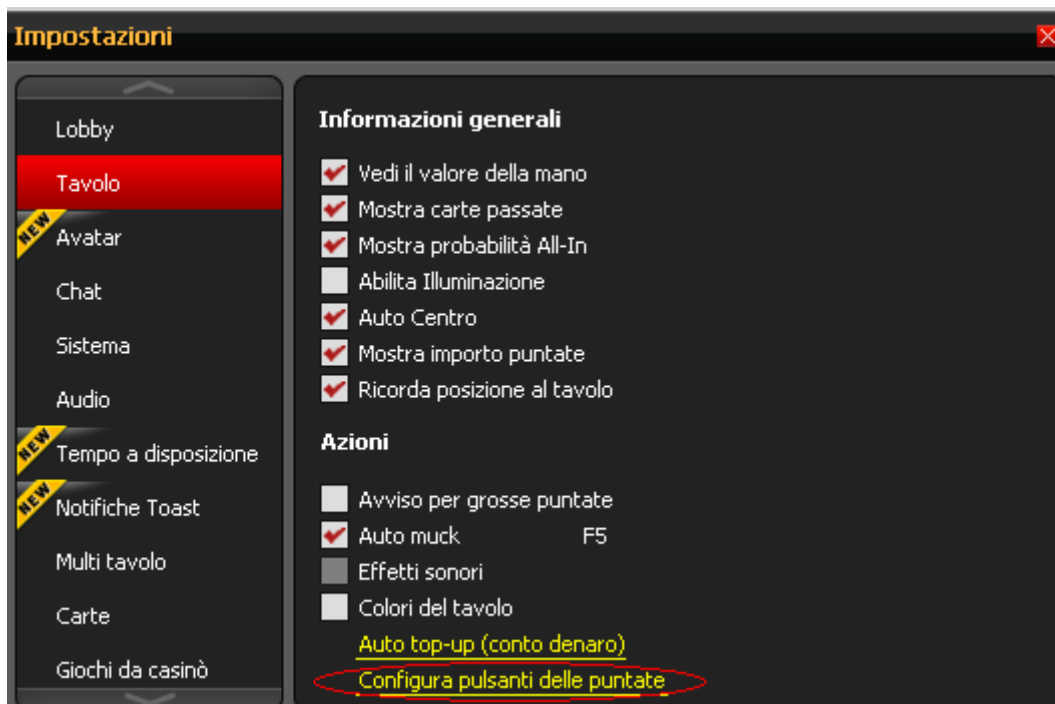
Impostazioni

Lobby
Tavolo
NEW Avatar
Chat
Sistema
Audio
NEW Tempo a disposizione
NEW Notifiche Toast
Multi tavolo
Carte
Giochi da casinò

Informazioni generali

Vedi il valore della mano
Mostra carte passate
Mostra probabilità All-In
Abilita Illuminazione
Auto Centro
Mostra importo puntate
Ricorda posizione al tavolo

Azioni

Avviso per grosse puntate
Auto muck F5
Effetti sonori
Colori del tavolo
Auto top-up (conto denaro)
Configura pulsanti delle puntate